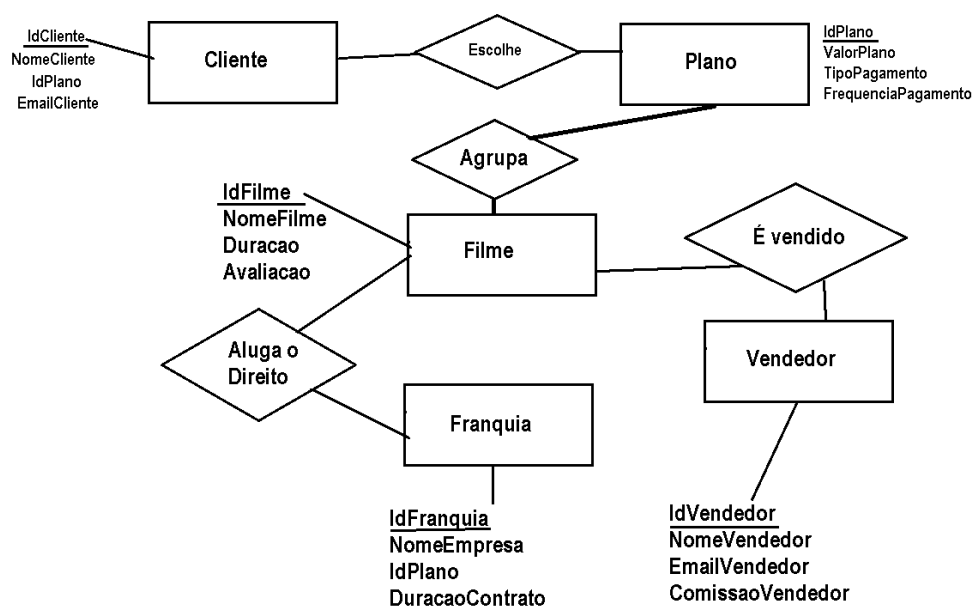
IdCliente
NomeCliente
IdPlano
EmailCliente

Cliente

Escolhe

Plano

IdPlano
ValorPlano
TipoPagamento
FrequenciaPagamento

Agrupa

IdFilme
NomeFilme
Duracao
Avaliacao

Filme

É vendido

Aluga o Direito

Vendedor

Franquia

IdFranquia
NomeEmpresa
IdPlano
DuracaoContrato

IdVendedor
NomeVendedor
EmailVendedor
ComissaoVendedor